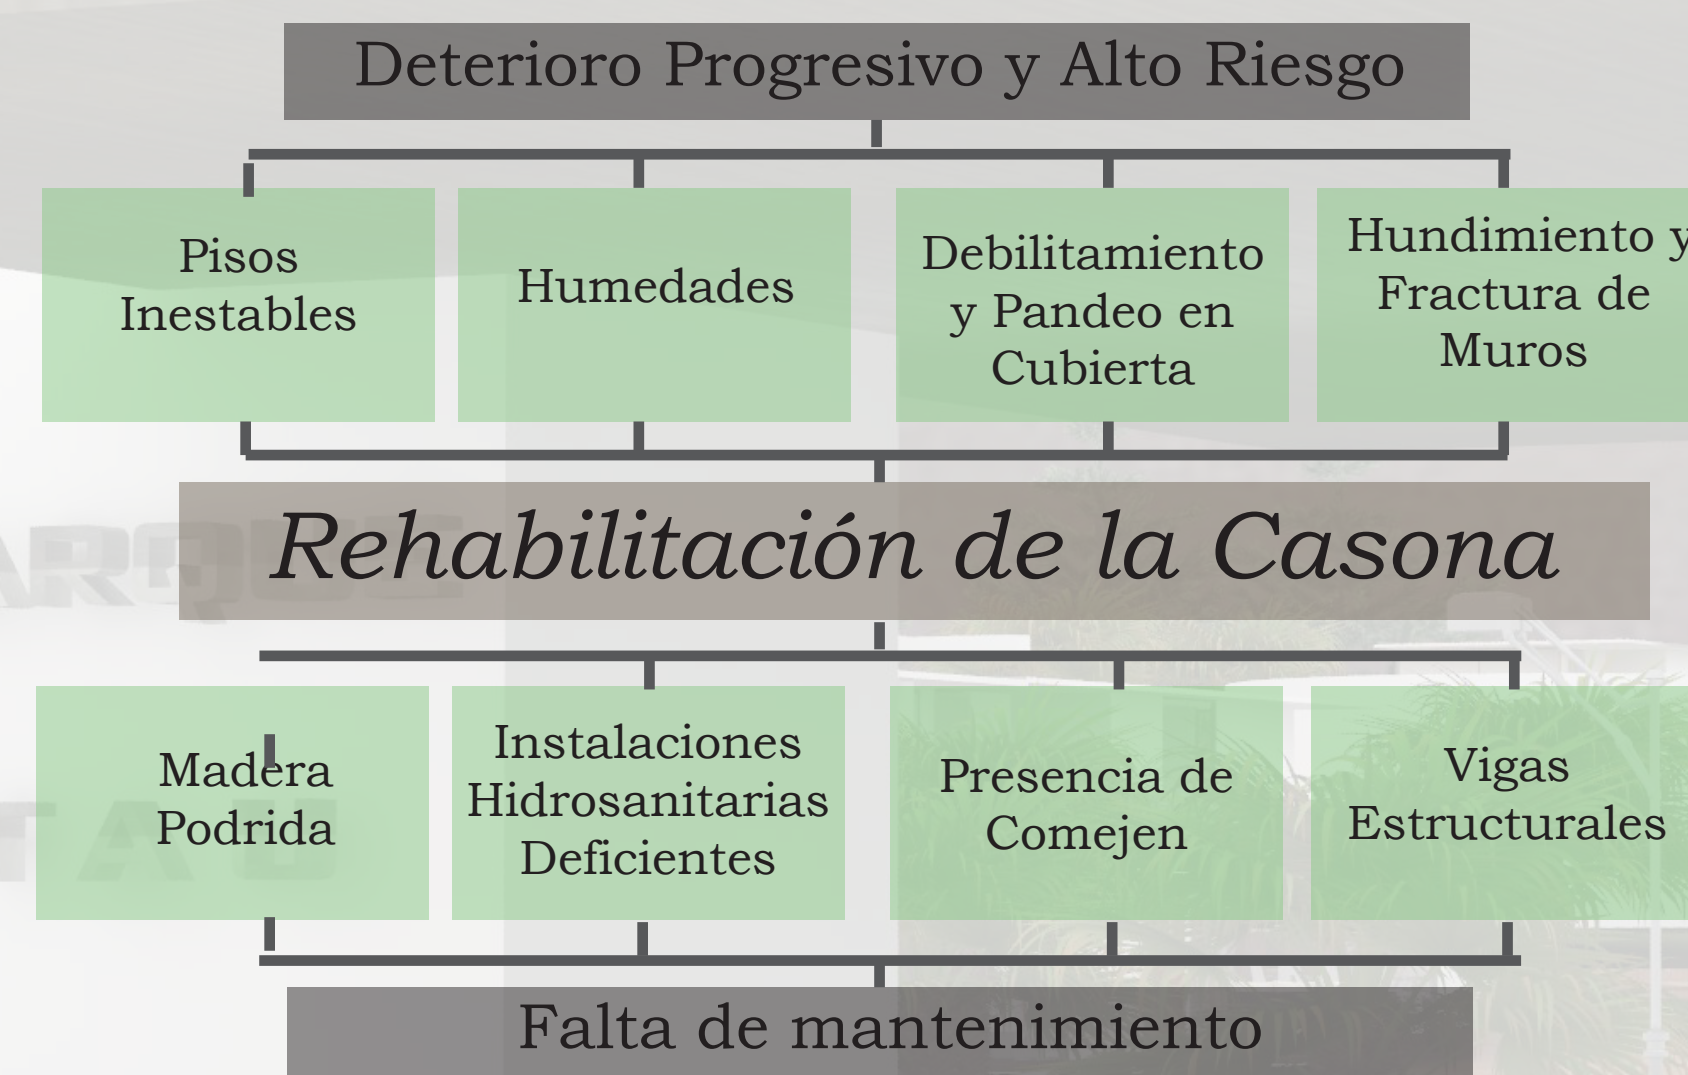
Deterioro Progresivo y Alto Riesgo

Pisos Inestables

Humedades

Debilitamiento y Pandeo en Cubierta

Hundimiento y Fractura de Muros

Rehabilitación de la Casona

Madera Podrida

Instalaciones Hidrosanitarias Deficientes

Presencia de Comejen

Vigas Estructurales

Falta de mantenimiento